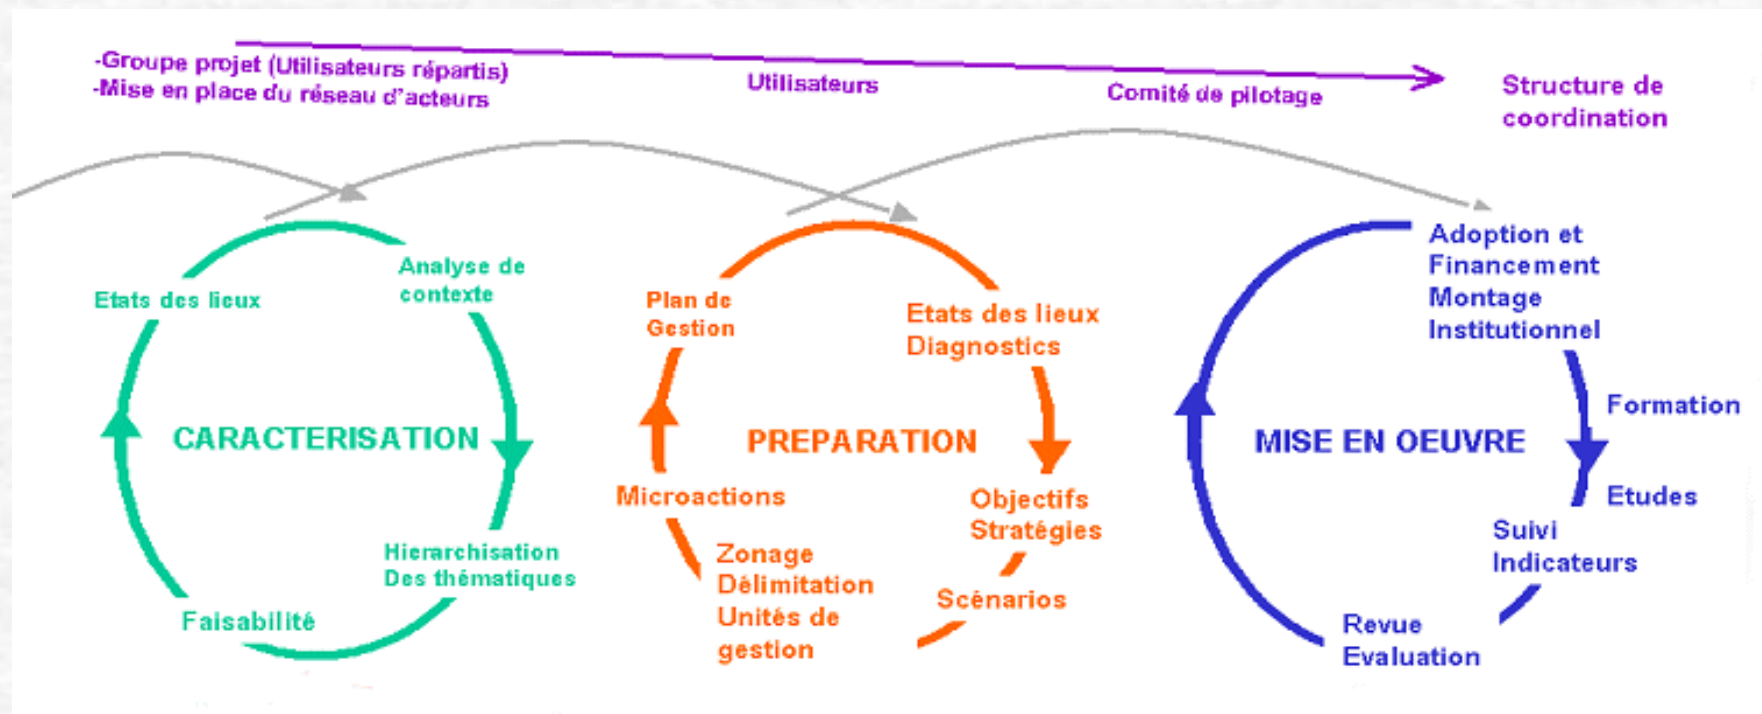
-Groupe projet (Utilisateurs répartis)
-Mise en place du réseau d'acteurs

Utilisateurs

Comité de pilotage

Structure de coordination

Etats des lieux

Analyse de contexte

CARACTERISATION

Hierarchisation Des thématiques

Faisabilité

Plan de Gestion

Etats des lieux Diagnostics

PREPARATION

Microactions

Objectifs Stratégies

Zonage Délimitation Unités de gestion

Scénarios

Adoption et Financement Montage Institutionnel

Formation

MISE EN OEUVRE

Etudes

Suivi Indicateurs

Revue Evaluation